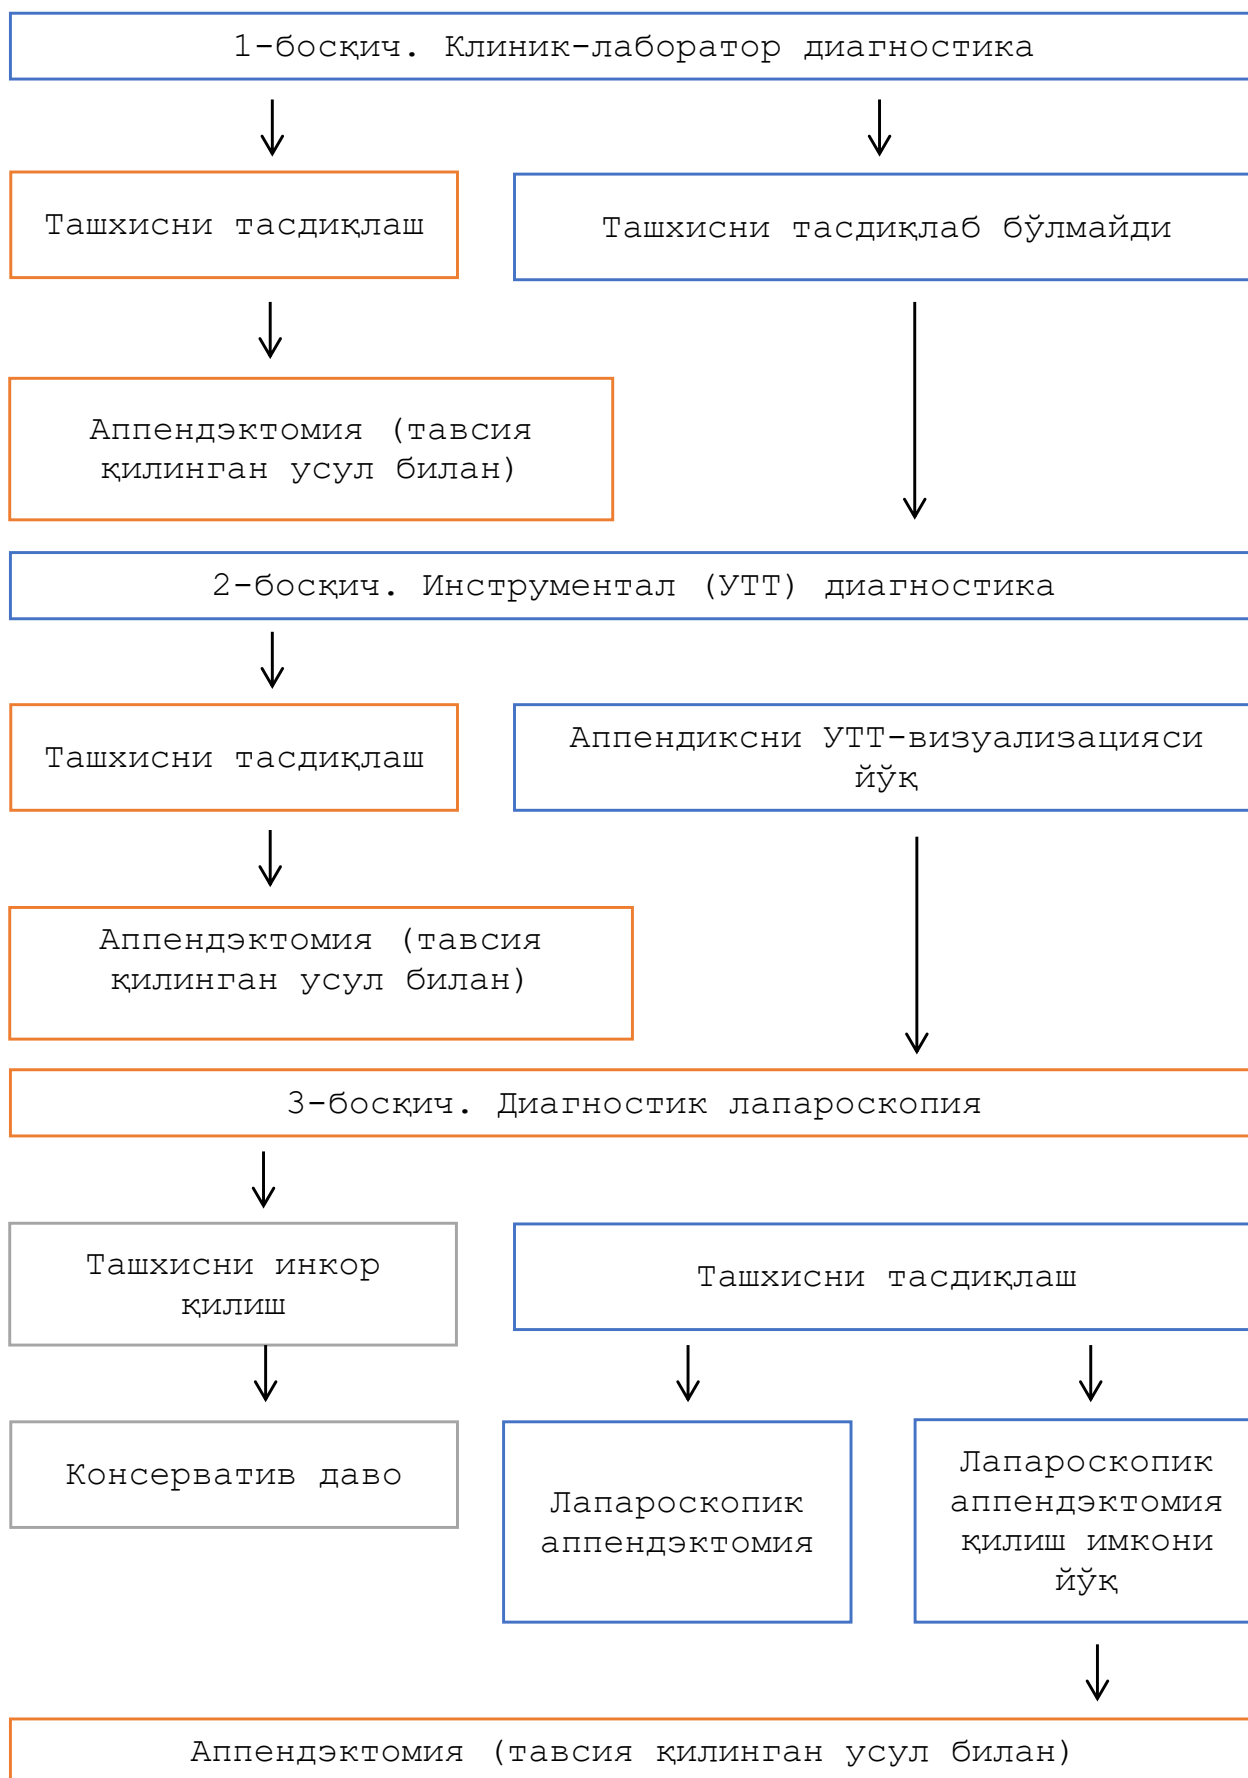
1-босқич. Клиник-лаборатор диагностика

Ташхисни тасдиқлаш

Ташхисни тасдиқлаб бўлмайди

Аппендэктомия (тавсия қилинган усул билан)

2-босқич. Инструментал (УТТ) диагностика

Ташхисни тасдиқлаш

Аппендиксни УТТ-визуализацияси йўқ

Аппендэктомия (тавсия қилинган усул билан)

3-босқич. Диагностик лапароскопия

Ташхисни инкор қилиш

Ташхисни тасдиқлаш

Консерватив даво

Лапароскопик аппендэктомия

Лапароскопик аппендэктомия қилиш имкони йўқ

Аппендэктомия (тавсия қилинган усул билан)